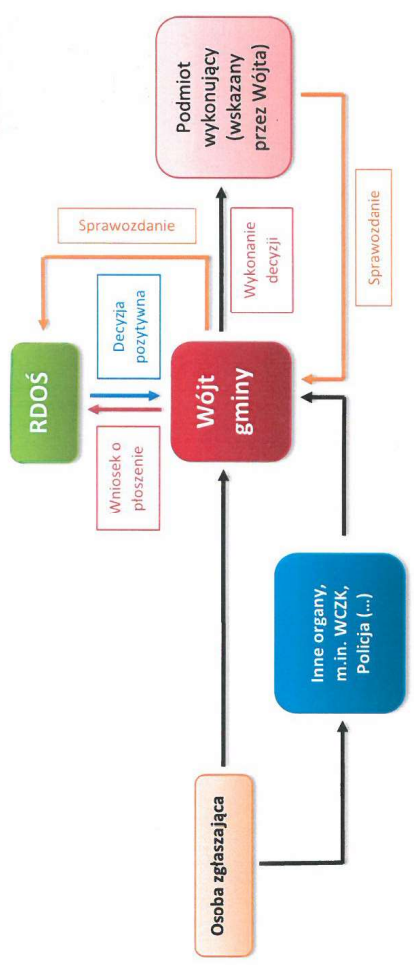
Osoba zgłaszająca

Inne organy, m.in. WCZK, Policja (...)

Wójt gminy

Wniosek o płoszenie

Decyzja pozytywna

RDOŚ

Sprawozdanie

Wykonanie decyzji

Podmiot wykonujący (wskazany przez Wójta)

Sprawozdanie